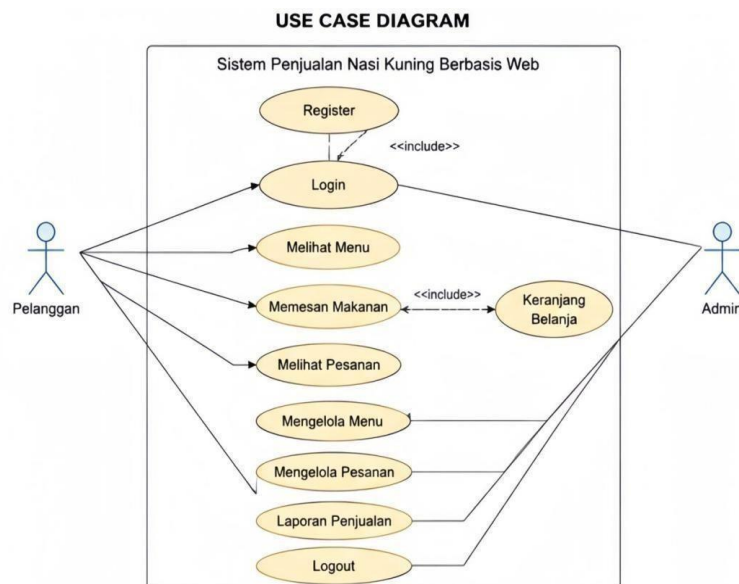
USE CASE DIAGRAM

Sistem Penjualan Nasi Kuning Berbasis Web

Register

<<include>>

Login

Pelanggan

Melihat Menu

Memesan Makanan

<<include>>

Keranjang Belanja

Admin

Melihat Pesanan

Mengelola Menu

Mengelola Pesanan

Laporan Penjualan

Logout